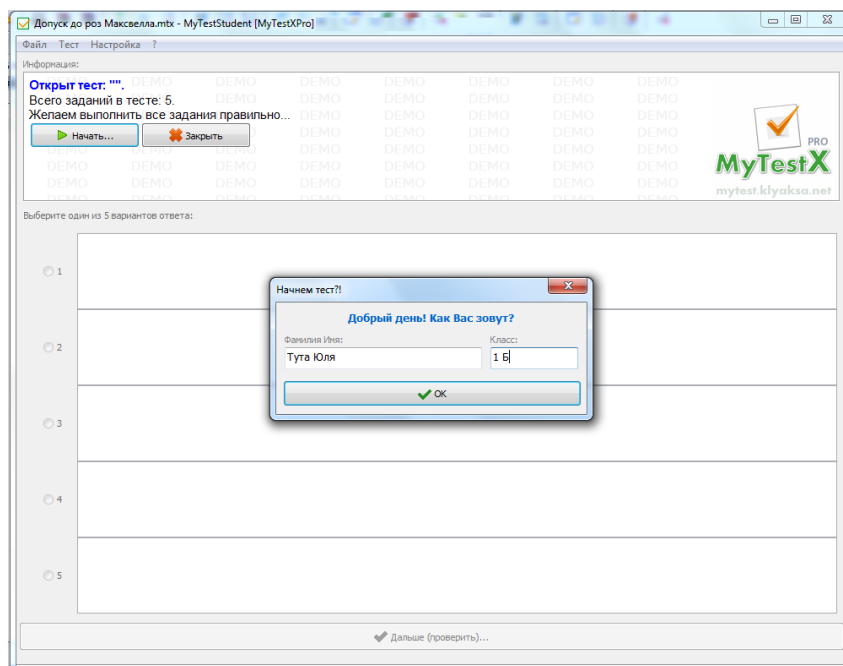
Допуск до роз Максвелла.mtx - MyTestStudent [MyTestXPro]

Файл Тест Настройка ?

Информация:

Открыт тест: "".
Всего заданий в тесте: 5.
Желаем выполнить все задания правильно...

Начать...
Закрыть

DEMO DEMO DEMO DEMO DEMO DEMO DEMO

PRO
MyTestX
mytest.klyaksa.net

Выберите один из 5 вариантов ответа:

1
2
3
4
5

Начнем тест?!
Добрый день! Как Вас зовут?
Фамилия Иня:
Тута Юля
Класс:
1 Б
OK

Дальше (проверить)...